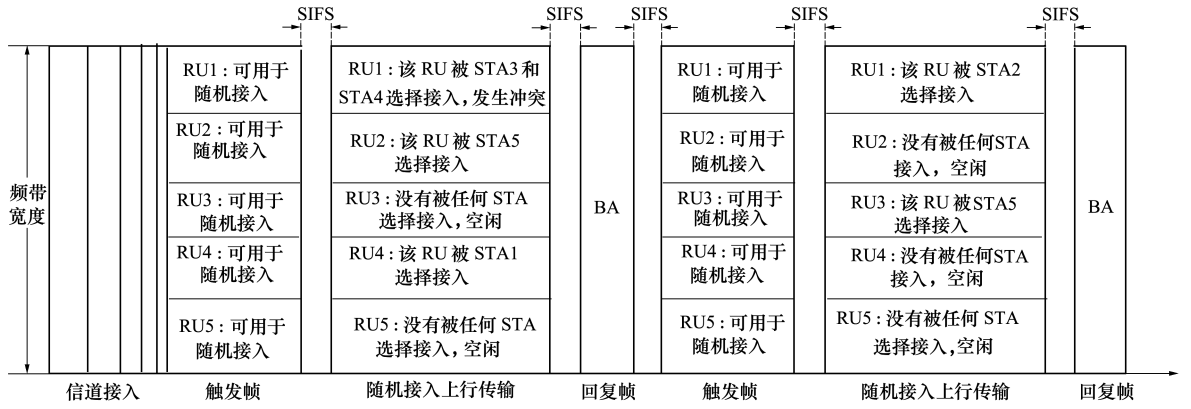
SIFS SIFS SIFS SIFS SIFS

频带宽度

RU1：可用于随机接入
RU2：可用于随机接入
RU3：可用于随机接入
RU4：可用于随机接入
RU5：可用于随机接入

RU1：该 RU 被 STA3 和 STA4 选择接入，发生冲突
RU2：该 RU 被 STA5 选择接入
RU3：没有被任何 STA 选择接入，空闲
RU4：该 RU 被 STA1 选择接入
RU5：没有被任何 STA 选择接入，空闲

BA

RU1：可用于随机接入
RU2：可用于随机接入
RU3：可用于随机接入
RU4：可用于随机接入
RU5：可用于随机接入

RU1：该 RU 被 STA2 选择接入
RU2：没有被任何STA 接入，空闲
RU3：该 RU 被STA5 选择接入
RU4：没有被任何STA 接入，空闲
RU5：没有被任何 STA 选择接入，空闲

BA

信道接入 触发帧 随机接入上行传输 回复帧 触发帧 随机接入上行传输 回复帧